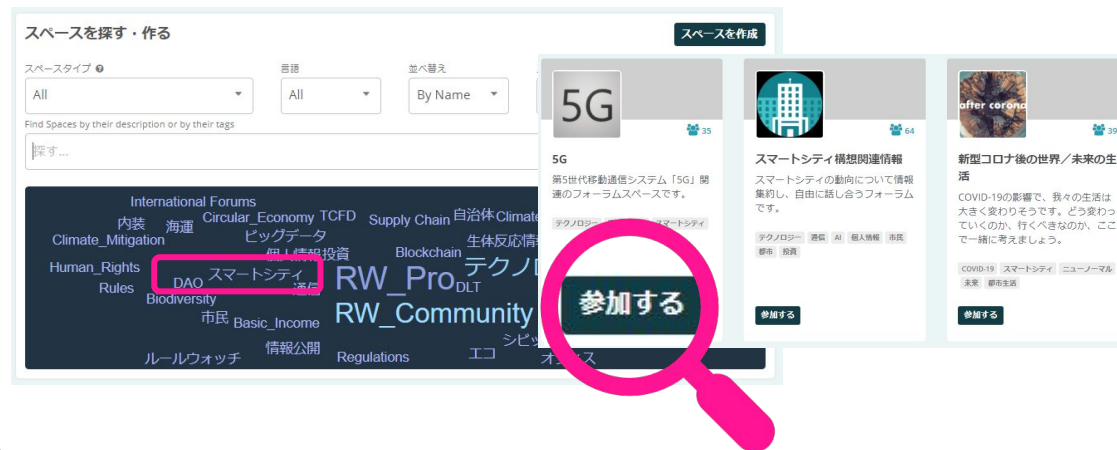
スペースを探す・作る

スペースを作成

スペースタイプ

All

言語

All

並べ替え

By Name

Find Spaces by their description or by their tags

探す...

International Forums
内装
海運
Circular_Economy
TCFD
Supply Chain
自治体
Climate
Climate_Mitigation
ビッグデータ
個人情報
投資
Blockchain
生体反応情報
Human_Rights
DAO
スマートシティ
RW_Pro
テクノロ
Rules
通信
DLT
Biodiversity
RW_Community
市民
Basic_Income
シビッ
ルールウォッチ
情報公開
Regulations
エコ
オフィス

5G
35
5G
第5世代移動通信システム「5G」関連のフォーラムスペースです。
テクノロジー
スマートシティ
参加する

64
スマートシティ構想関連情報
スマートシティの動向について情報集約し、自由に話し合うフォーラムです。
テクノロジー
通信
AI
個人情報
市民
都市
投資
参加する

after corona
39
新型コロナ後の世界／未来の生活
COVID-19の影響で、我々の生活は大きく変わりそうです。どう変わっていくのか、行くべきなのか、ここで一緒に考えましょう。
COVID-19
スマートシティ
ニューノーマル
未来
都市生活
参加する